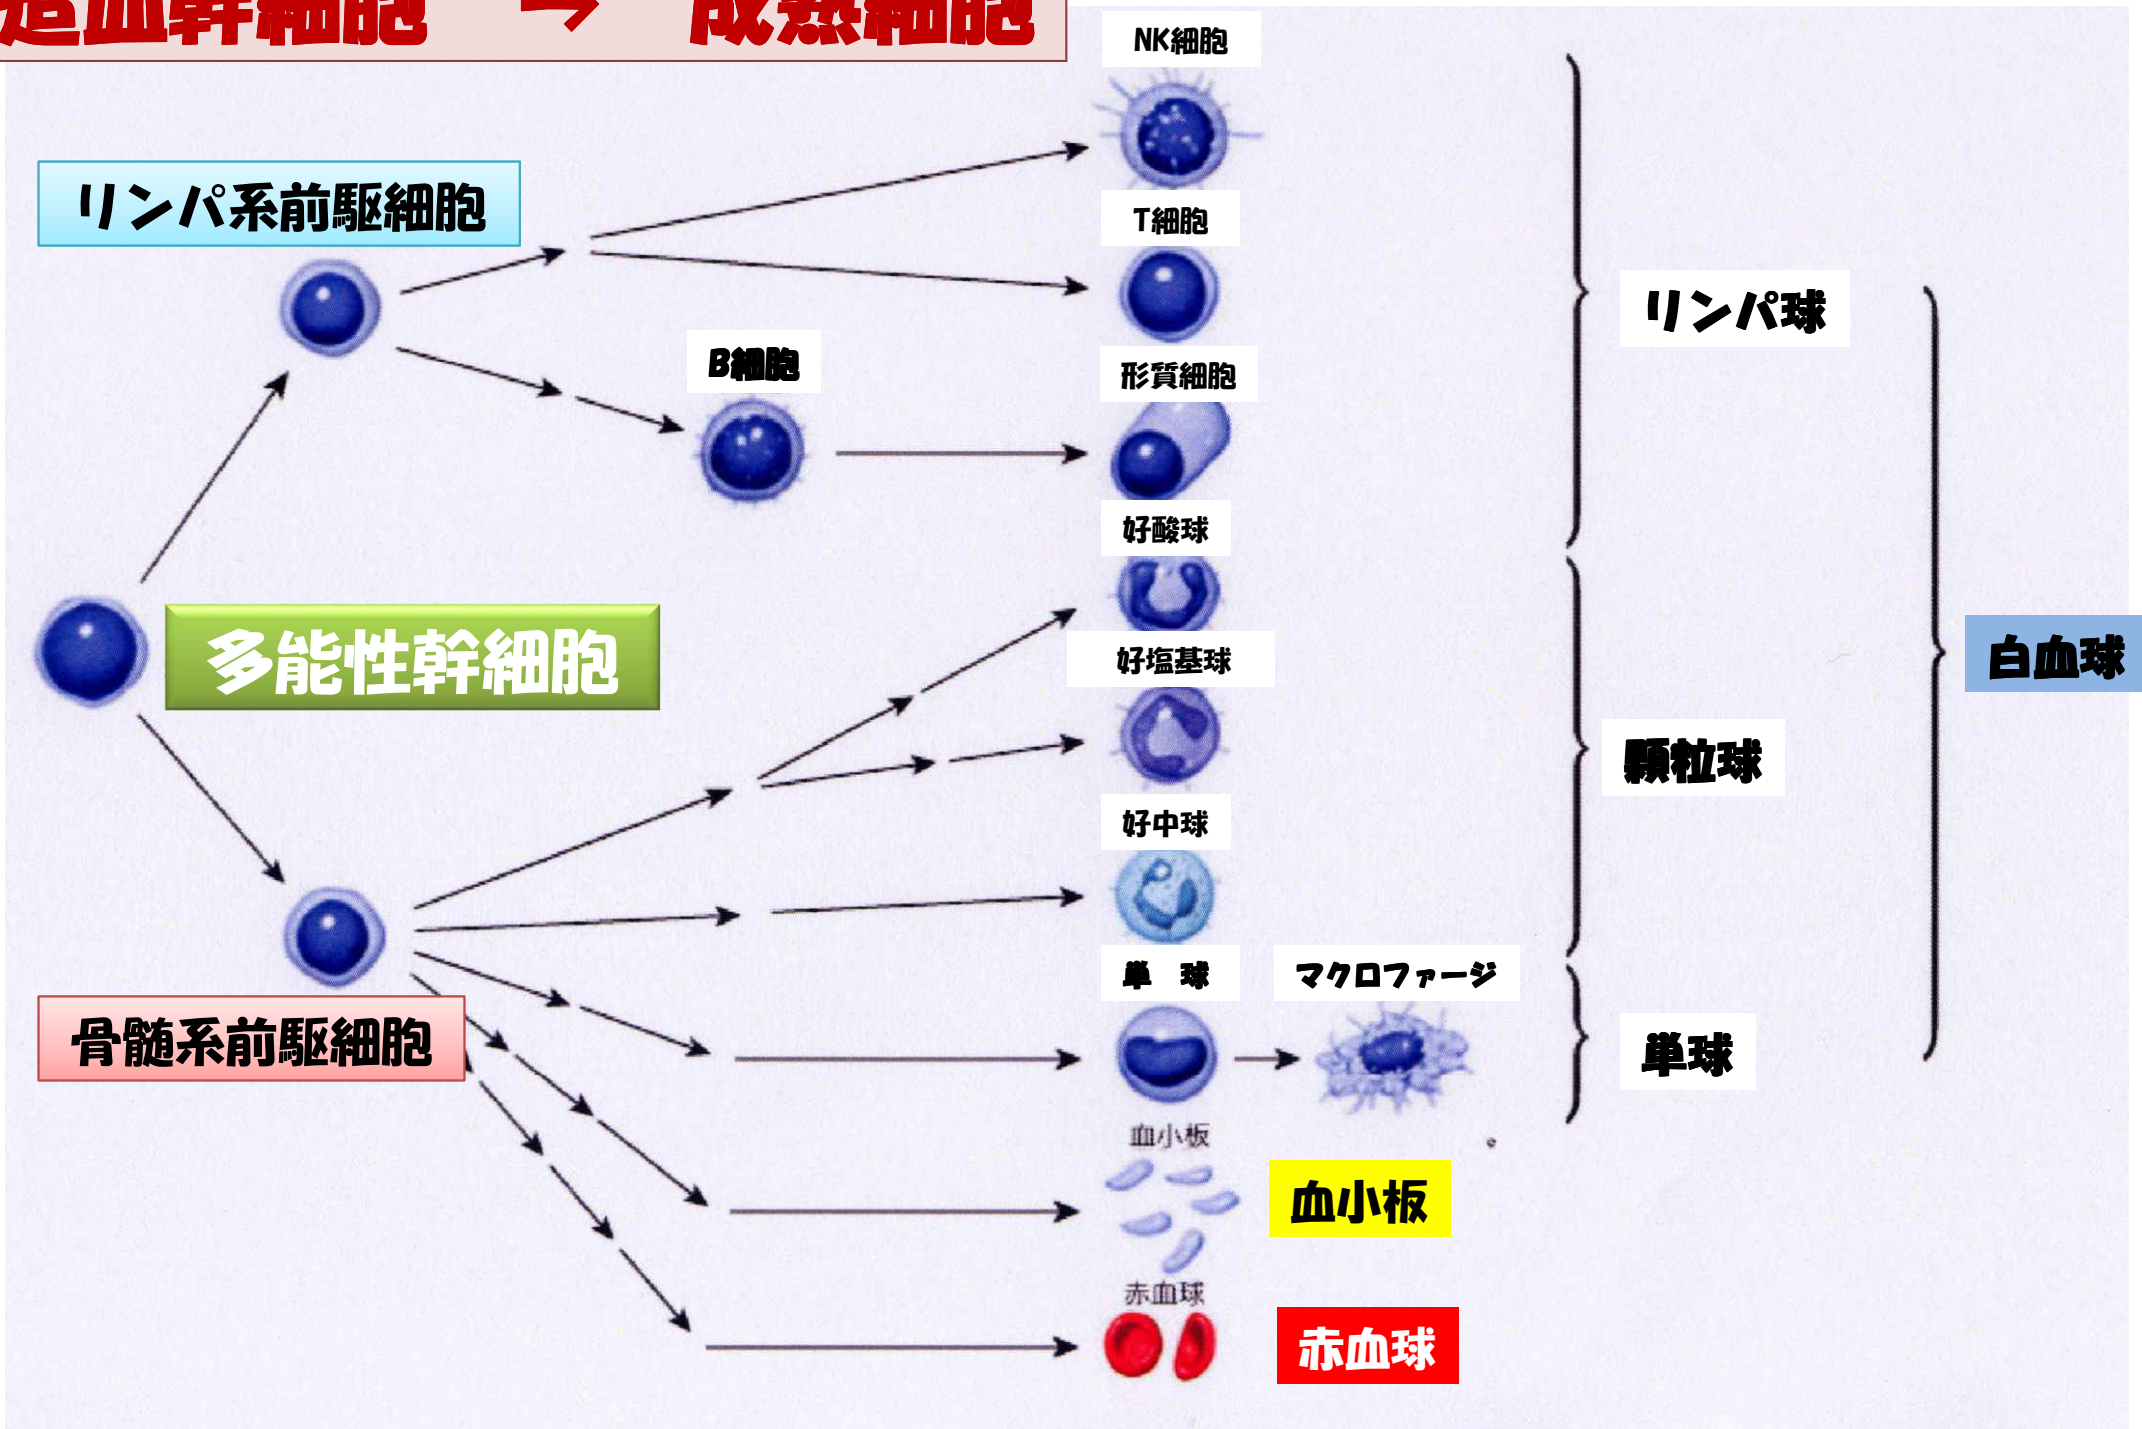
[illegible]血幹細胞 → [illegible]熟細胞

NK細胞

リンパ系前駆細胞

T細胞

リンパ球

B細胞

形質細胞

好酸球

多能性幹細胞

好塩基球

白血球

顆粒球

好中球

単　球

マクロファージ

骨髄系前駆細胞

単球

血小板

血小板

赤血球

赤血球